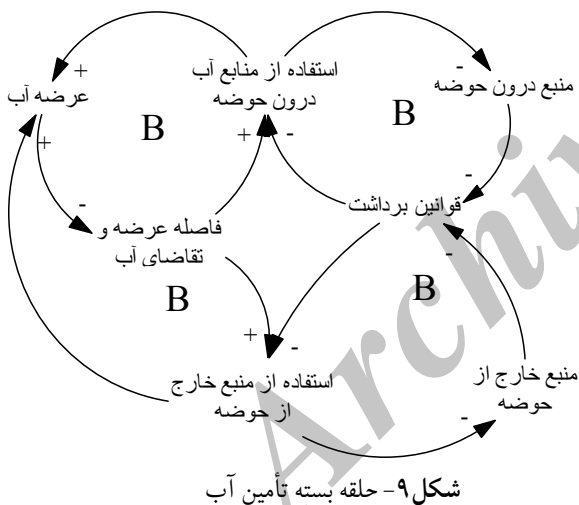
+
عرضه آب

استفاده از منابع آب درون حوضه

-
منبع درون حوضه

B

B

+

-

+

-

-
قوانین برداشت

فاصله عرضه و تقاضای آب

-

B

B

+

-

استفاده از منبع خارج از حوضه

منبع خارج از حوضه

-

Archive

شکل۹- حلقه بسته تأمین آب